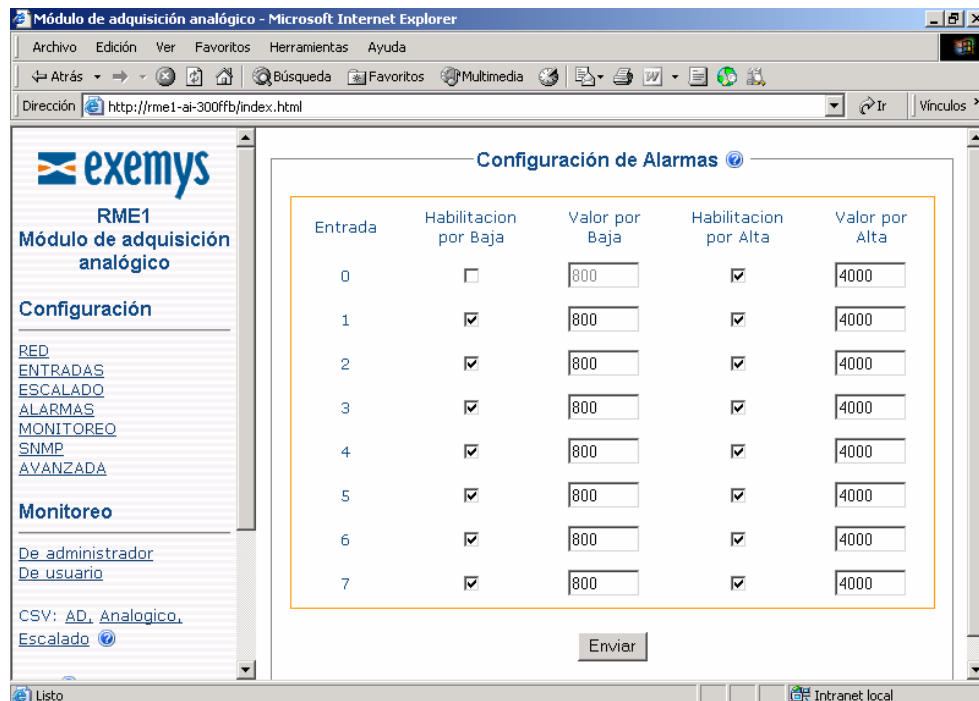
Módulo de adquisición analógico - Microsoft Internet Explorer

Archivo Edición Ver Favoritos Herramientas Ayuda

Atrás Búsqueda Favoritos Multimedia

Dirección http://rme1-ai-300ffb/index.html Ir Vínculos

exemys

RME1
Módulo de adquisición analógico

Configuración

RED
ENTRADAS
ESCALADO
ALARMAS
MONITOREO
SNMP
AVANZADA

Monitoreo

De administrador
De usuario

CSV: AD, Analogico, Escalado

Configuración de Alarmas

| Entrada | Habilitacion por Baja | Valor por Baja | Habilitacion por Alta | Valor por Alta |
|---|---|---|---|---|
| 0 | ☐ | 800 | ☑ | 4000 |
| 1 | ☑ | 800 | ☑ | 4000 |
| 2 | ☑ | 800 | ☑ | 4000 |
| 3 | ☑ | 800 | ☑ | 4000 |
| 4 | ☑ | 800 | ☑ | 4000 |
| 5 | ☑ | 800 | ☑ | 4000 |
| 6 | ☑ | 800 | ☑ | 4000 |
| 7 | ☑ | 800 | ☑ | 4000 |

Enviar

Listo
Intranet local